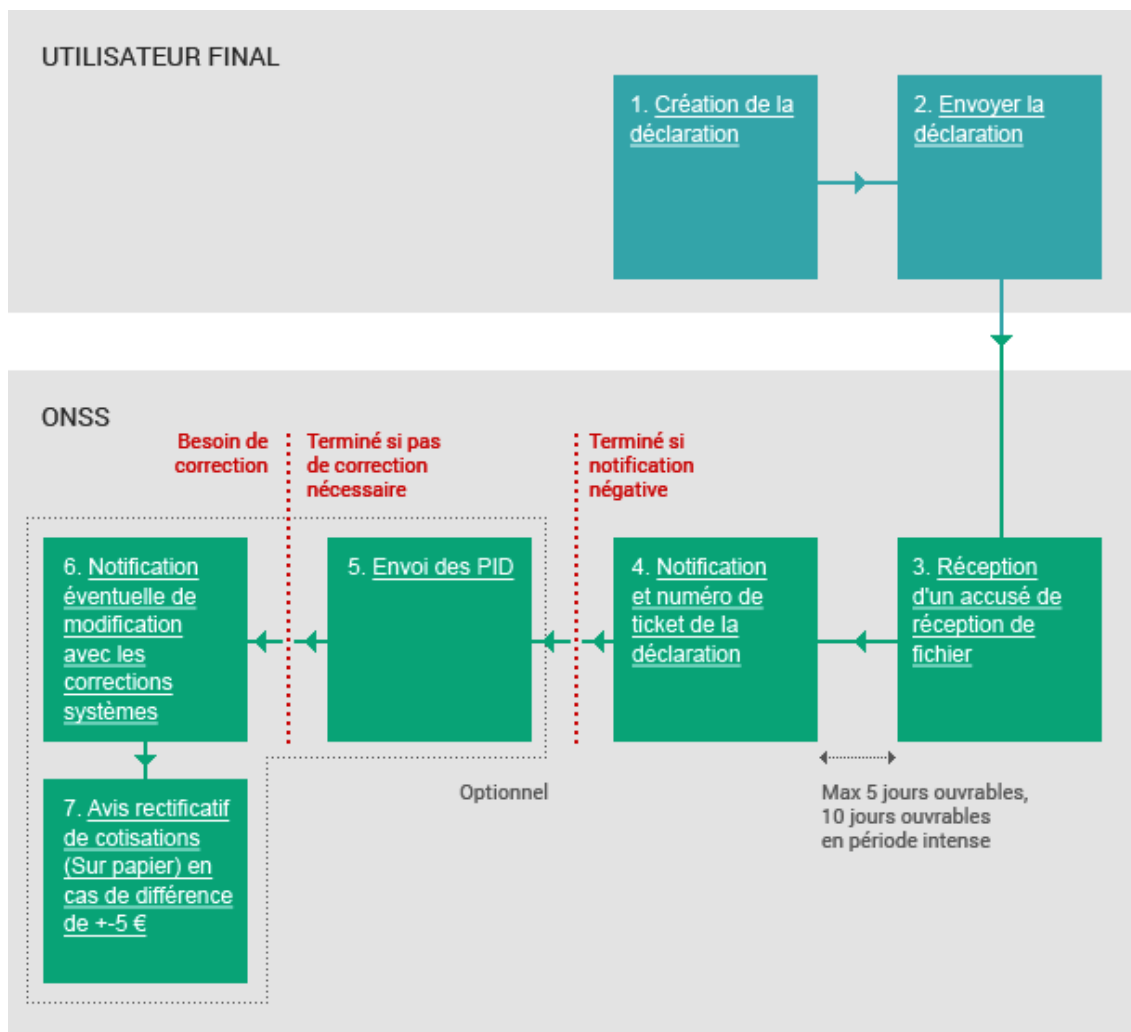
UTILISATEUR FINAL

1. Création de la déclaration

2. Envoyer la déclaration

ONSS

Besoin de correction

Terminé si pas de correction nécessaire

Terminé si notification négative

6. Notification éventuelle de modification avec les corrections systèmes

5. Envoi des PID

4. Notification et numéro de ticket de la déclaration

3. Réception d'un accusé de réception de fichier

7. Avis rectificatif de cotisations (Sur papier) en cas de différence de +-5 €

Optionnel

Max 5 jours ouvrables, 10 jours ouvrables en période intense